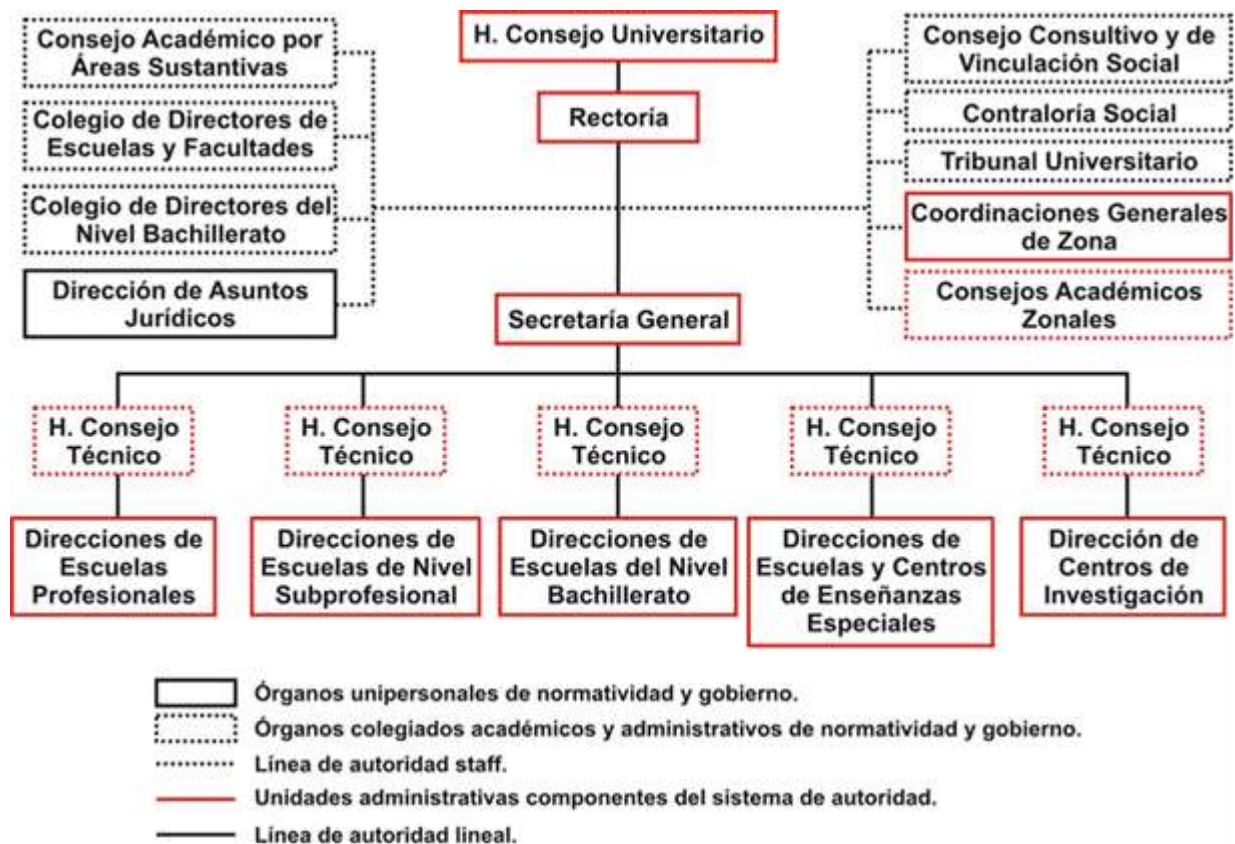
H. Consejo Universitario

Consejo Académico por Áreas Sustantivas

Colegio de Directores de Escuelas y Facultades

Colegio de Directores del Nivel Bachillerato

Dirección de Asuntos Jurídicos

Rectoria

Consejo Consultivo y de Vinculación Social

Contraloría Social

Tribunal Universitario

Coordinaciones Generales de Zona

Consejos Académicos Zonales

Secretaría General

H. Consejo Técnico

H. Consejo Técnico

H. Consejo Técnico

H. Consejo Técnico

H. Consejo Técnico

Direcciones de Escuelas Profesionales

Direcciones de Escuelas de Nivel Subprofesional

Direcciones de Escuelas del Nivel Bachillerato

Direcciones de Escuelas y Centros de Enseñanzas Especiales

Dirección de Centros de Investigación

Órganos unipersonales de normatividad y gobierno.

Órganos colegiados académicos y administrativos de normatividad y gobierno.

Línea de autoridad staff.

Unidades administrativas componentes del sistema de autoridad.

Línea de autoridad lineal.